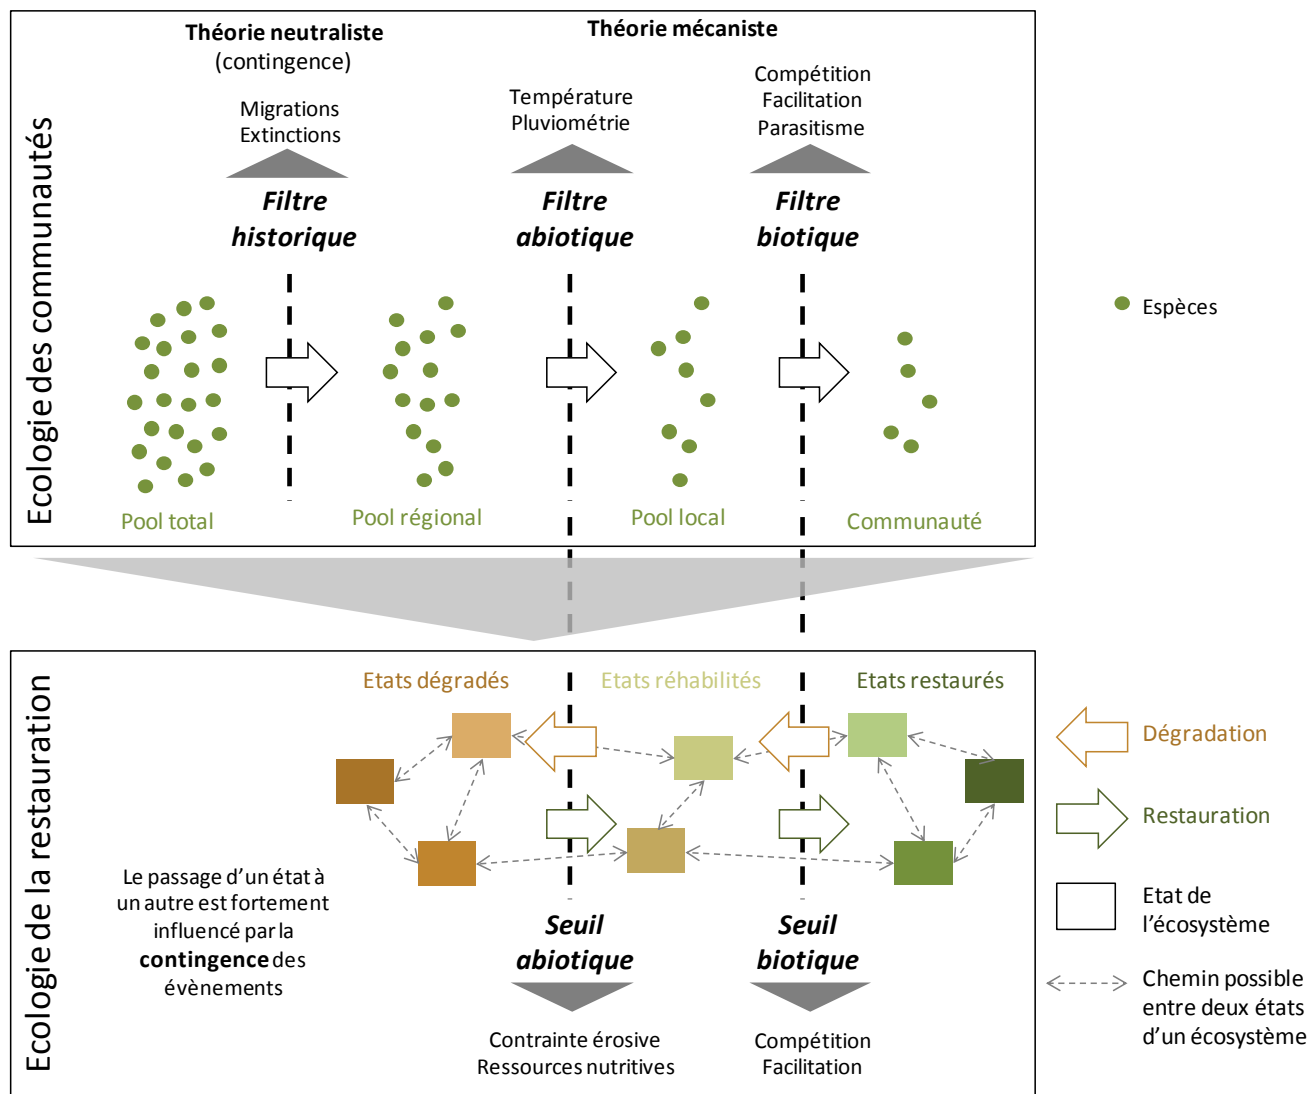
Ecologie des communautés

Théorie neutraliste (contingence)

Théorie mécaniste

Migrations
Extinctions

Température
Pluviométrie

Compétition
Facilitation
Parasitisme

Filtre historique

Filtre abiotique

Filtre biotique

Espèces

Pool total

Pool régional

Pool local

Communauté

Ecologie de la restauration

Etats dégradés

Etats réhabilités

Etats restaurés

Dégradation

Restauration

Etat de l'écosystème

Chemin possible entre deux états d'un écosystème

Le passage d'un état à un autre est fortement influencé par la **contingence** des évènements

Seuil abiotique

Seuil biotique

Contrainte érosive
Ressources nutritives

Compétition
Facilitation